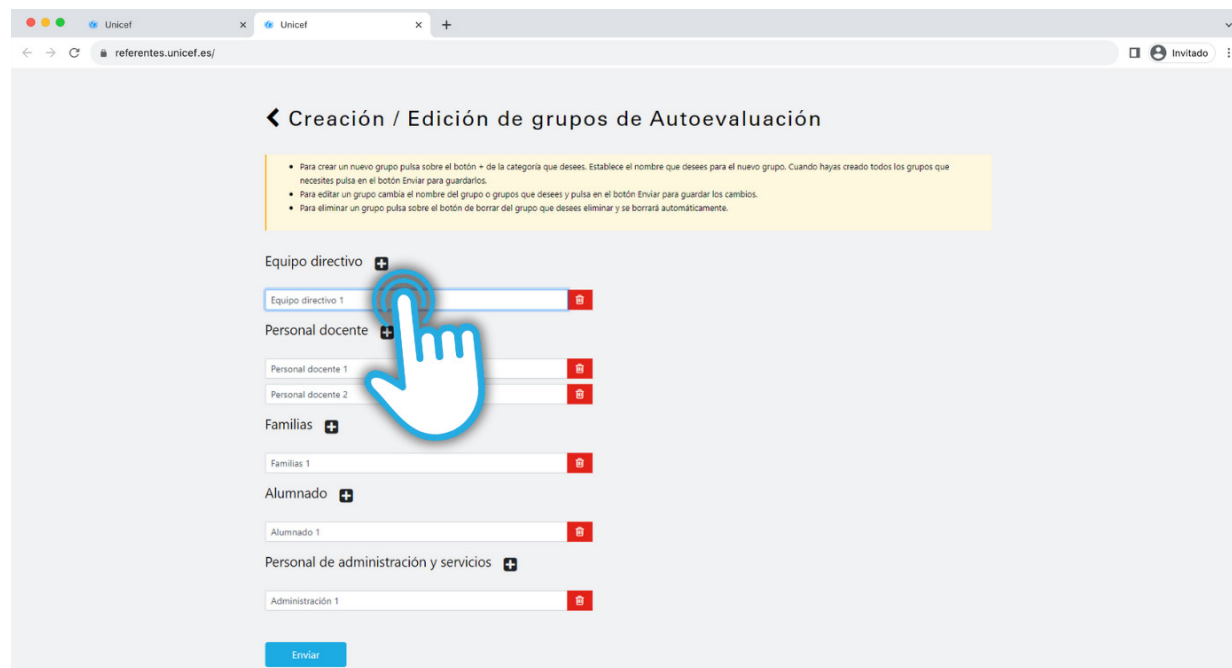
Unicef
Unicef
referentes.unicef.es/
Invitado

Creación / Edición de grupos de Autoevaluación

- Para crear un nuevo grupo pulsa sobre el botón + de la categoría que desees. Establece el nombre que desees para el nuevo grupo. Cuando hayas creado todos los grupos que necesites pulsa en el botón Enviar para guardarlos.
- Para editar un grupo cambia el nombre del grupo o grupos que desees y pulsa en el botón Enviar para guardar los cambios.
- Para eliminar un grupo pulsa sobre el botón de borrar del grupo que desees eliminar y se borrará automáticamente.

Equipo directivo
Equipo directivo 1

Personal docente
Personal docente 1
Personal docente 2

Familias
Familias 1

Alumnado
Alumnado 1

Personal de administración y servicios
Administración 1

Enviar